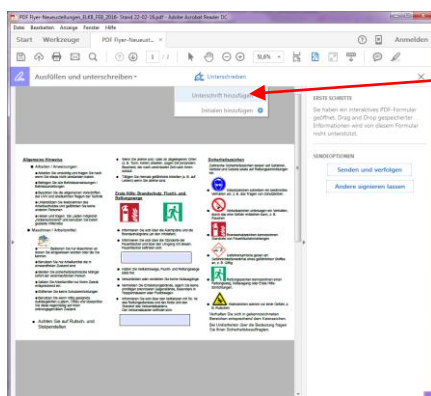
PDF Flyer-Neueinstellungen_ELKB_FEB_2016_Stand 23-02-16.pdf - Adobe Acrobat Reader DC

Datei Bearbeiten Anzeige Fenster Hilfe

Start Werkzeuge PDF Flyer-Neueinst... ×

Anmelden

1 / 1

58,6%

Ausfüllen und unterschreiben

Unterschreiben

Unterschrift hinzufügen

Initialen hinzufügen

ERSTE SCHRITTE

Sie haben ein interaktives PDF-Formular geöffnet. Drag-and-Drop gespeicherter Informationen wird von diesem Formular nicht unterstützt.

SENDEOPTIONEN

Senden und verfolgen

Andere signieren lassen

Allgemeine Hinweise:

Erste Hilfe, Brandschutz, Flucht- und Rettungswege

Sicherheitszeichen

Achten Sie auf Rutsch- und Stolperstellen

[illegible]